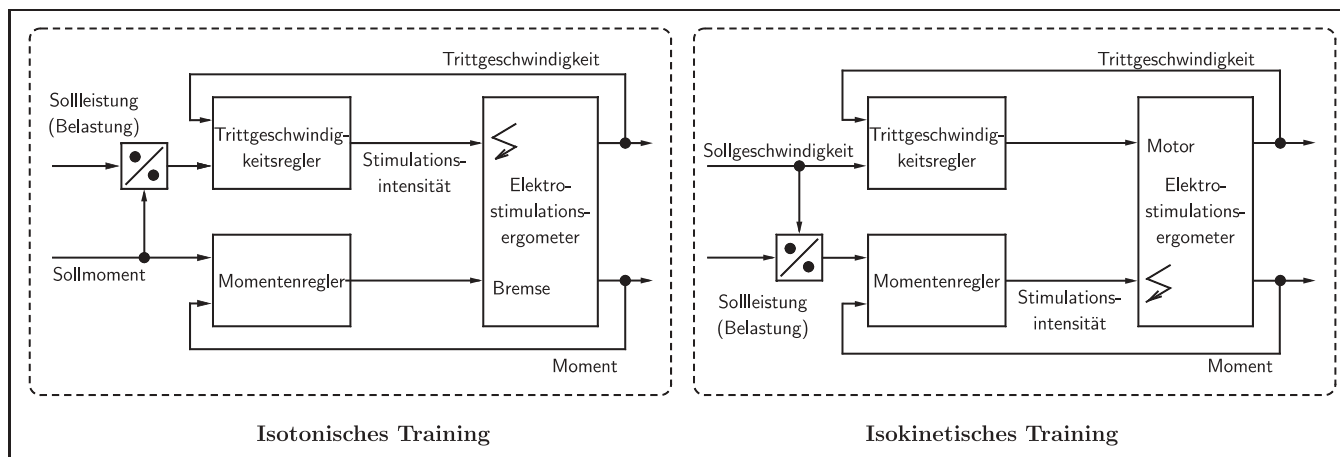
Trittgeschwindigkeit

Sollleistung (Belastung)

Trittgeschwindigkeitsregler

Stimulationsintensität

Elektrostimulationsergometer

Sollmoment

Momentenregler

Bremse

Moment

Isotonisches Training

Trittgeschwindigkeit

Sollgeschwindigkeit

Trittgeschwindigkeitsregler

Motor

Elektrostimulationsergometer

Momentenregler

Stimulationsintensität

Sollleistung (Belastung)

Moment

Isokinetisches Training